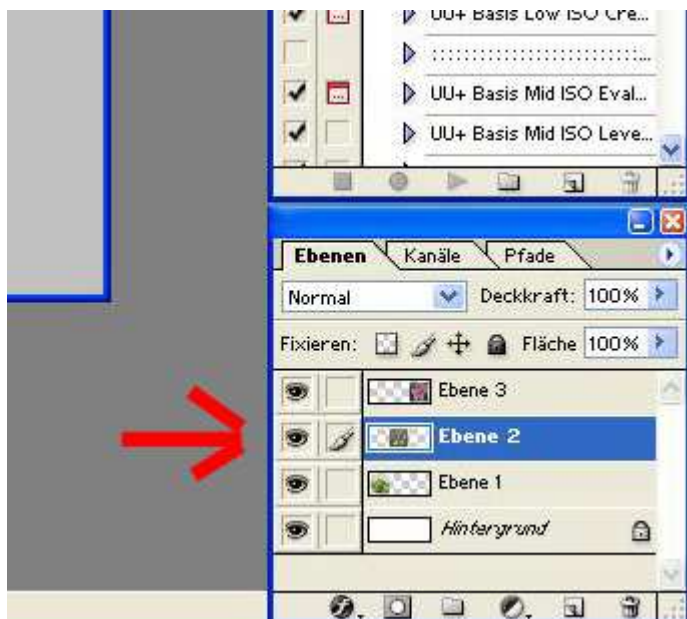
UU+ Basis Low ISO Cre...

::::::::::::::::::::::...

UU+ Basis Mid ISO Eval...

UU+ Basis Mid ISO Leve...

Ebenen
Kanäle
Pfade

Normal
Deckkraft: 100%

Fixieren:
Fläche 100%

Ebene 3
Ebene 2
Ebene 1
Hintergrund